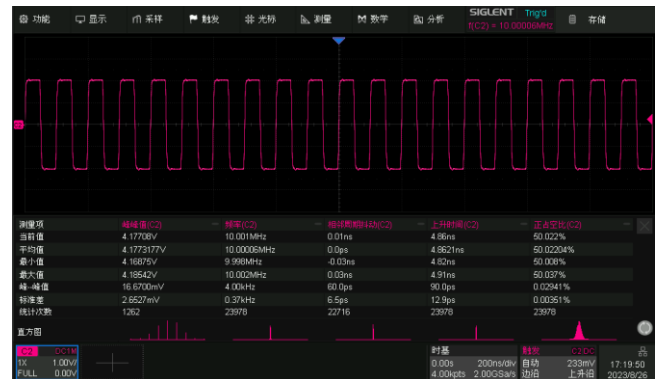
功能 显示 采样 触发 光标 测量 数学 分析 SIGLENT Trig'd f(C2) = 10.00006MHz 存储

| 测量项 | 峰峰值(C2) | 频率(C2) | 相邻周期抖动(C2) | 上升时间(C2) | 正占空比(C2) |
|---|---|---|---|---|---|
| 当前值 | 4.17708V | 10.001MHz | 0.01ns | 4.86ns | 50.022% |
| 平均值 | 4.1773177V | 10.00006MHz | 0.0ps | 4.8621ns | 50.02204% |
| 最小值 | 4.16875V | 9.998MHz | -0.03ns | 4.82ns | 50.008% |
| 最大值 | 4.18542V | 10.002MHz | 0.03ns | 4.91ns | 50.037% |
| 峰-峰值 | 16.6700mV | 4.00kHz | 60.0ps | 90.0ps | 0.02941% |
| 标准差 | 2.6527mV | 0.37kHz | 6.5ps | 12.9ps | 0.00351% |
| 统计次数 | 1262 | 23978 | 22716 | 23978 | 23978 |
| 直方图 | | | | | |

C2 DC1M 1X 1.00V/ FULL 0.00V

时基 0.00s 200ns/div 4.00kpts 2.00GSa/s

触发 C2 DC 自动 233mV 边沿 上升沿

17:19:50 2023/8/26